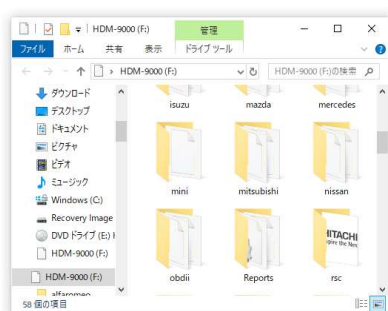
HDM-9000 (F:)
管理
ファイル ホーム 共有 表示 ドライブ ツール
HDM-9000 (F:)
HDM-9000 (F:)の検索
ダウンロード
デスクトップ
ドキュメント
ピクチャ
ビデオ
ミュージック
Windows (C:)
Recovery Image
DVD ドライブ (E:)
HDM-9000 (F:)
HDM-9000 (F:)
alfaromeo
isuzu
mazda
mercedes
mini
mitsubishi
nissan
obdii
Reports
rsc
HITACHI
58 個の項目